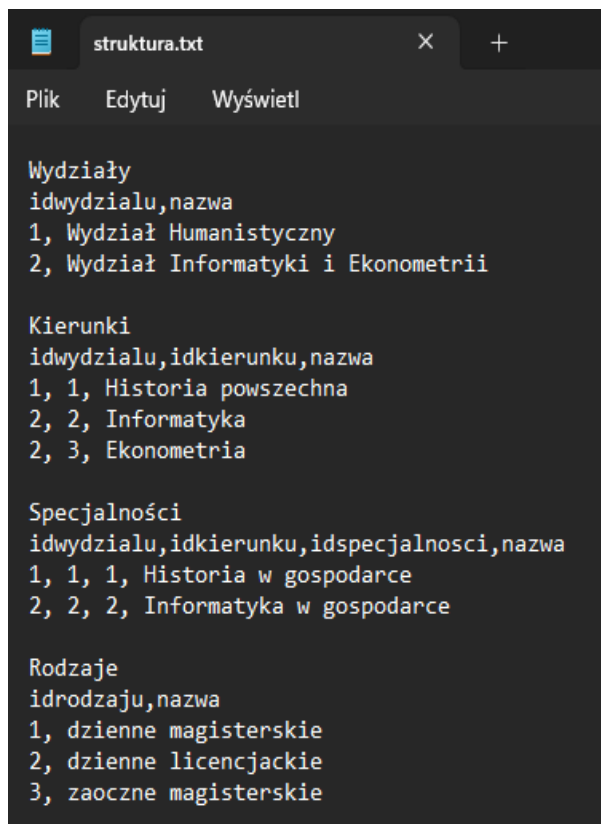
struktura.txt ×  +

Plik Edytuj Wyświetl

Wydziały
idwydzialu,nazwa
1, Wydział Humanistyczny
2, Wydział Informatyki i Ekonometrii

Kierunki
idwydzialu,idkierunku,nazwa
1, 1, Historia powszechna
2, 2, Informatyka
2, 3, Ekonometria

Specjalności
idwydzialu,idkierunku,idspecjalnosci,nazwa
1, 1, 1, Historia w gospodarce
2, 2, 2, Informatyka w gospodarce

Rodzaje
idrodzaju,nazwa
1, dzienne magisterskie
2, dzienne licencjackie
3, zaoczne magisterskie